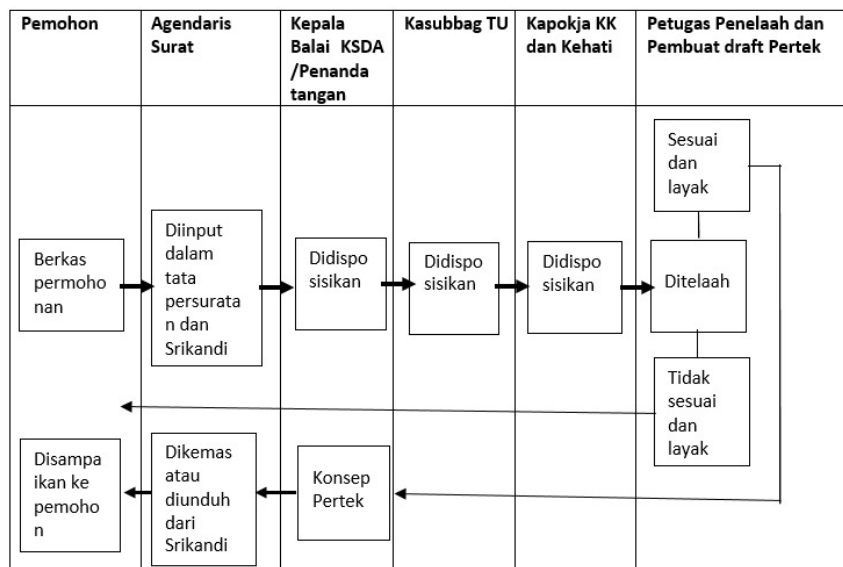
| Pemohon | Agendaris Surat | Kepala Balai KSDA /Penanda tangan | Kasubbag TU | Kapokja KK dan Kehati | Petugas Penelaah dan Pembuat draft Pertek |
|---|---|---|---|---|---|

Sesuai dan layak

Berkas permohonan

Diinput dalam tata persuratan dan Srikandi

Didisposisikan

Didisposisikan

Didisposisikan

Ditelaah

Tidak sesuai dan layak

Disampaikan ke pemohon

Dikemas atau diunduh dari Srikandi

Konsep Pertek